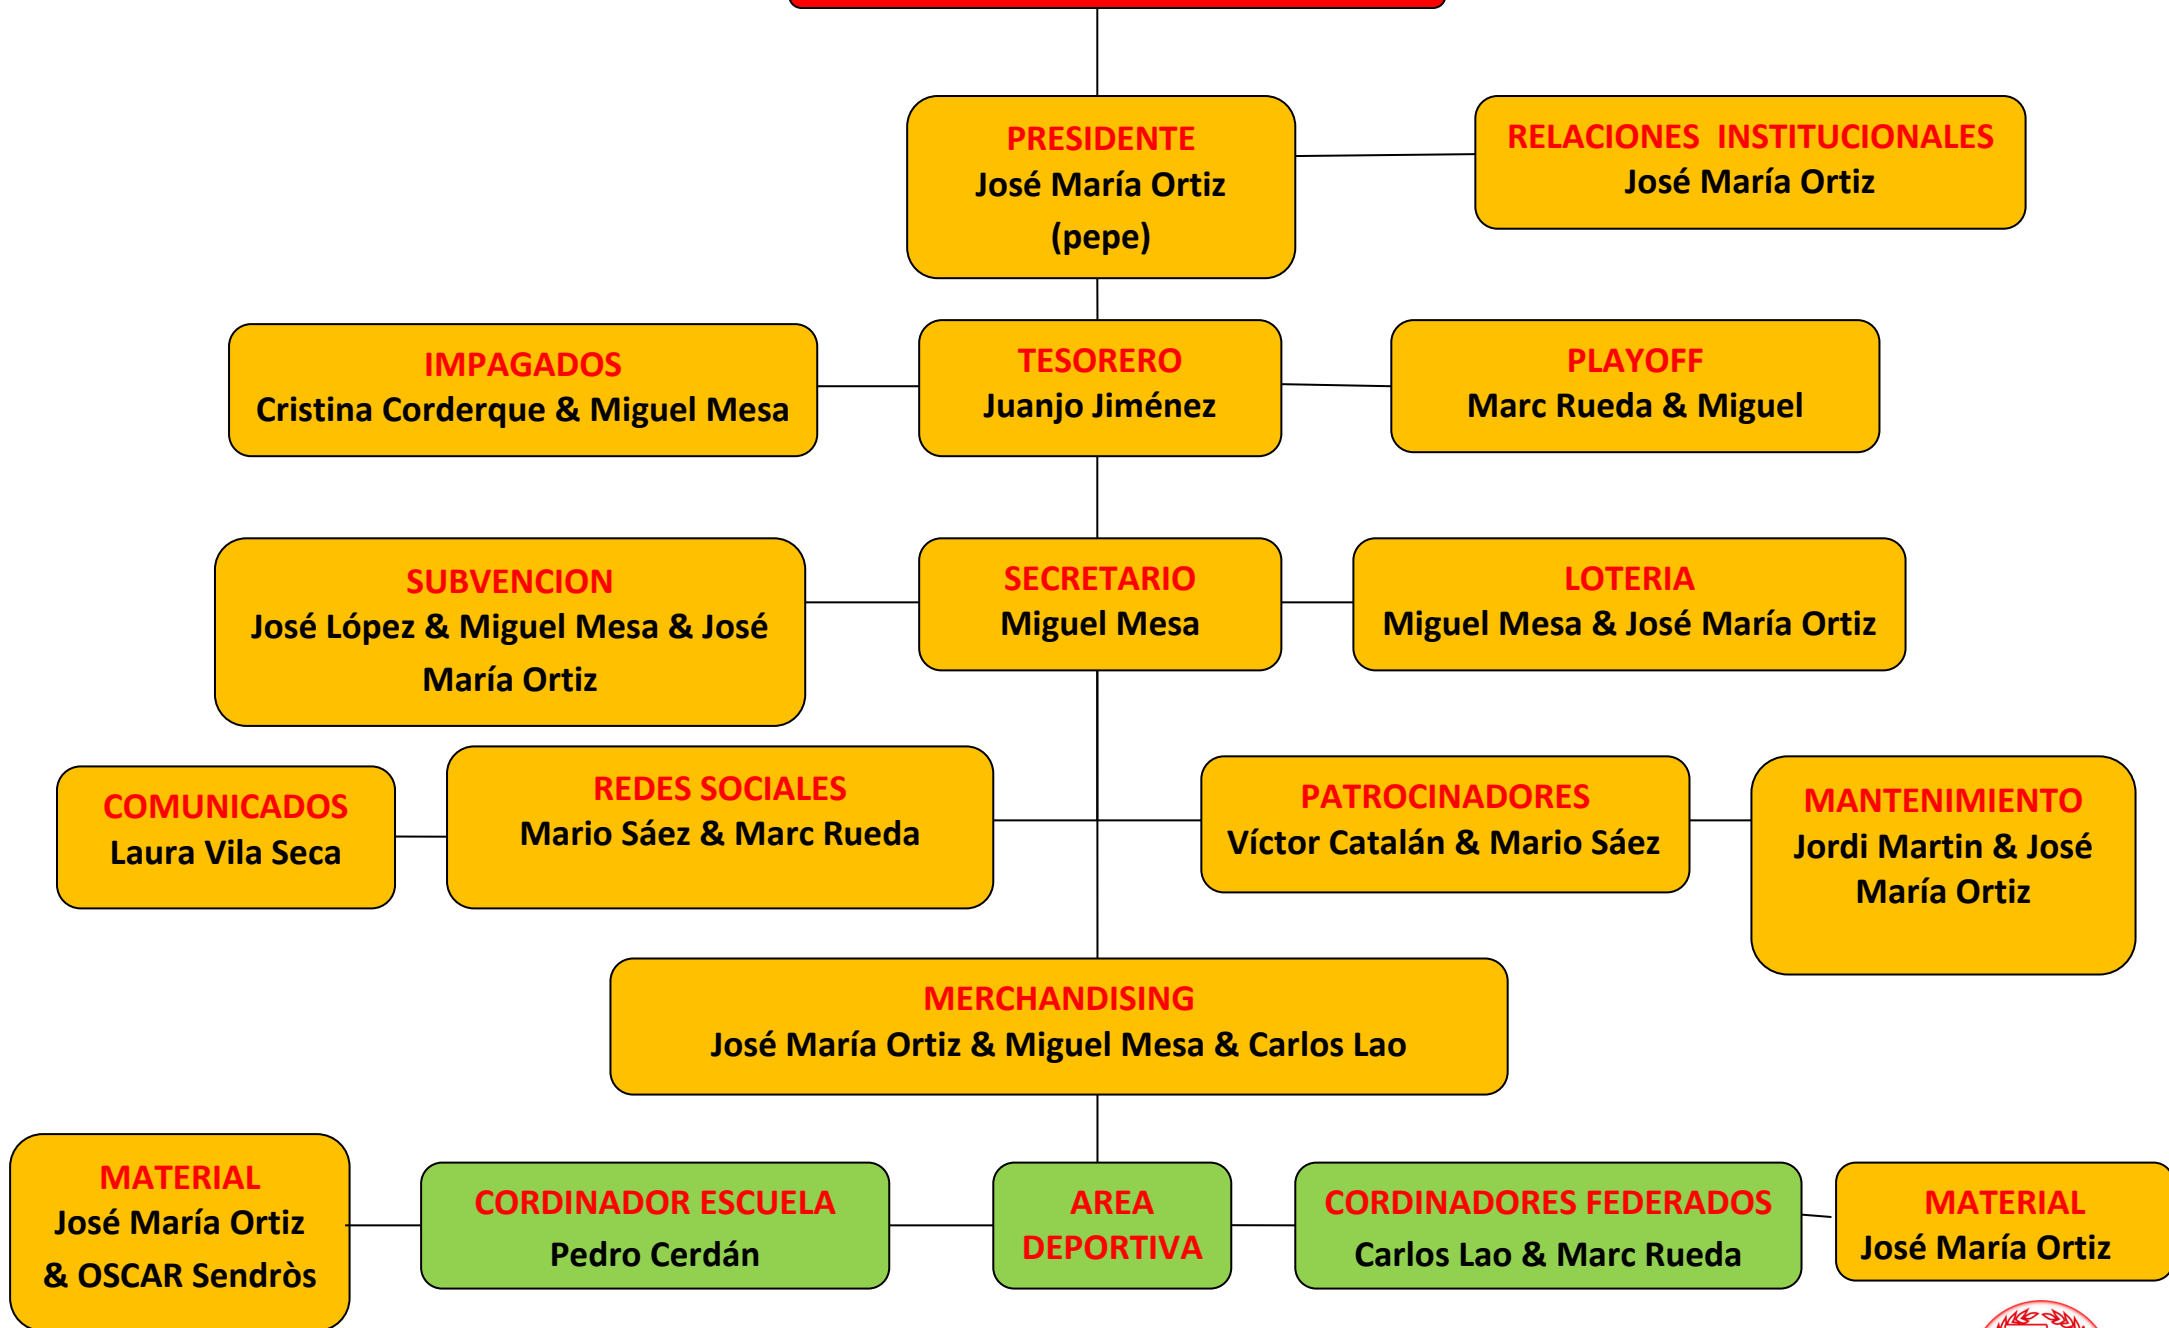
PRESIDENTE
José María Ortiz
(pepe)

RELACIONES INSTITUCIONALES
José María Ortiz

IMPAGADOS
Cristina Corderque & Miguel Mesa

TESORERO
Juanjo Jiménez

PLAYOFF
Marc Rueda & Miguel

SUBVENCION
José López & Miguel Mesa & José María Ortiz

SECRETARIO
Miguel Mesa

LOTERIA
Miguel Mesa & José María Ortiz

COMUNICADOS
Laura Vila Seca

REDES SOCIALES
Mario Sáez & Marc Rueda

PATROCINADORES
Víctor Catalán & Mario Sáez

MANTENIMIENTO
Jordi Martin & José María Ortiz

MERCHANDISING
José María Ortiz & Miguel Mesa & Carlos Lao

MATERIAL
José María Ortiz
& OSCAR Sendròs

CORDINADOR ESCUELA
Pedro Cerdán

AREA
DEPORTIVA

CORDINADORES FEDERADOS
Carlos Lao & Marc Rueda

MATERIAL
José María Ortiz